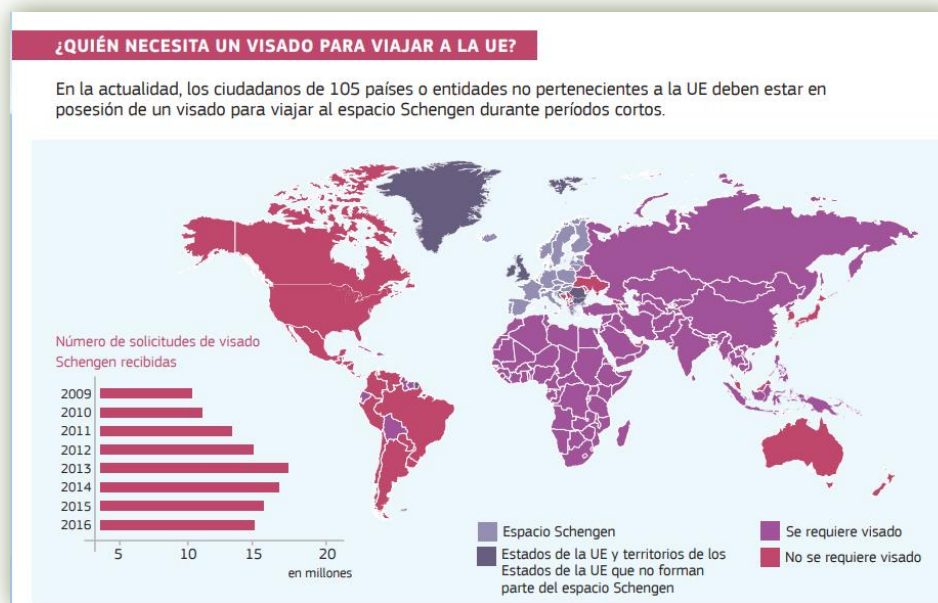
¿QUIÉN NECESITA UN VISADO PARA VIAJAR A LA UE?

En la actualidad, los ciudadanos de 105 países o entidades no pertenecientes a la UE deben estar en posesión de un visado para viajar al espacio Schengen durante períodos cortos.

Número de solicitudes de visado Schengen recibidas

2009
2010
2011
2012
2013
2014
2015
2016

5 10 15 20
en millones

Espacio Schengen

Estados de la UE y territorios de los Estados de la UE que no forman parte del espacio Schengen

Se requiere visado

No se requiere visado